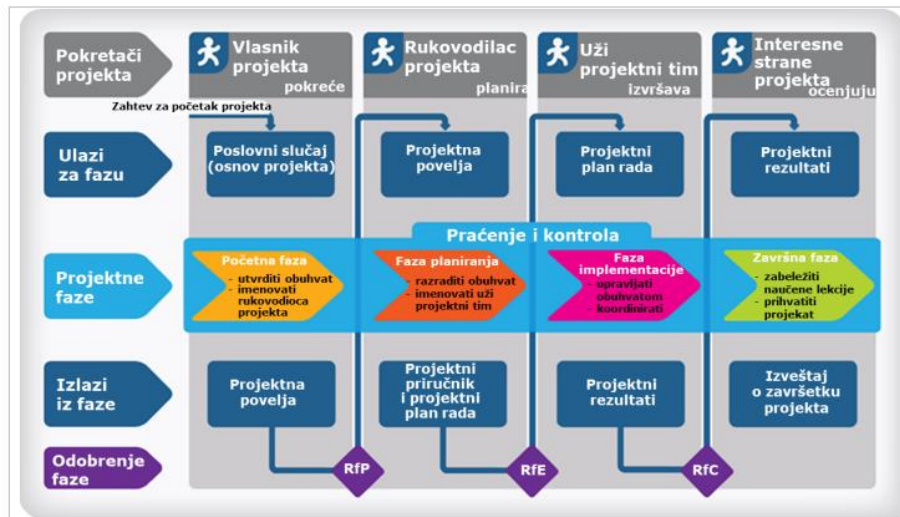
Pokretači projekta

Vlasnik projekta pokreće

Rukovodilac projekta planira

Uži projektni tim izvršava

Interesne strane projekta ocenjuju

Zahtev za početak projekta

Ulazi za fazu

Poslovni slučaj (osnov projekta)

Projektna povelja

Projektni plan rada

Projektni rezultati

Praćenje i kontrola

Projektne faze

Početna faza
- utvrditi obuhvat
- imenovati rukovodioca projekta

Faza planiranja
- razraditi obuhvat
- imenovati uži projektni tim

Faza implementacije
- upravljati obuhvatom
- koordinirati

Završna faza
- zabeležiti naučene lekcije
- prihvatiti projekat

Izlazi iz faze

Projektna povelja

Projektni priručnik i projektni plan rada

Projektni rezultati

Izveštaj o završetku projekta

Odobrenje faze

RfP

RfE

RfC